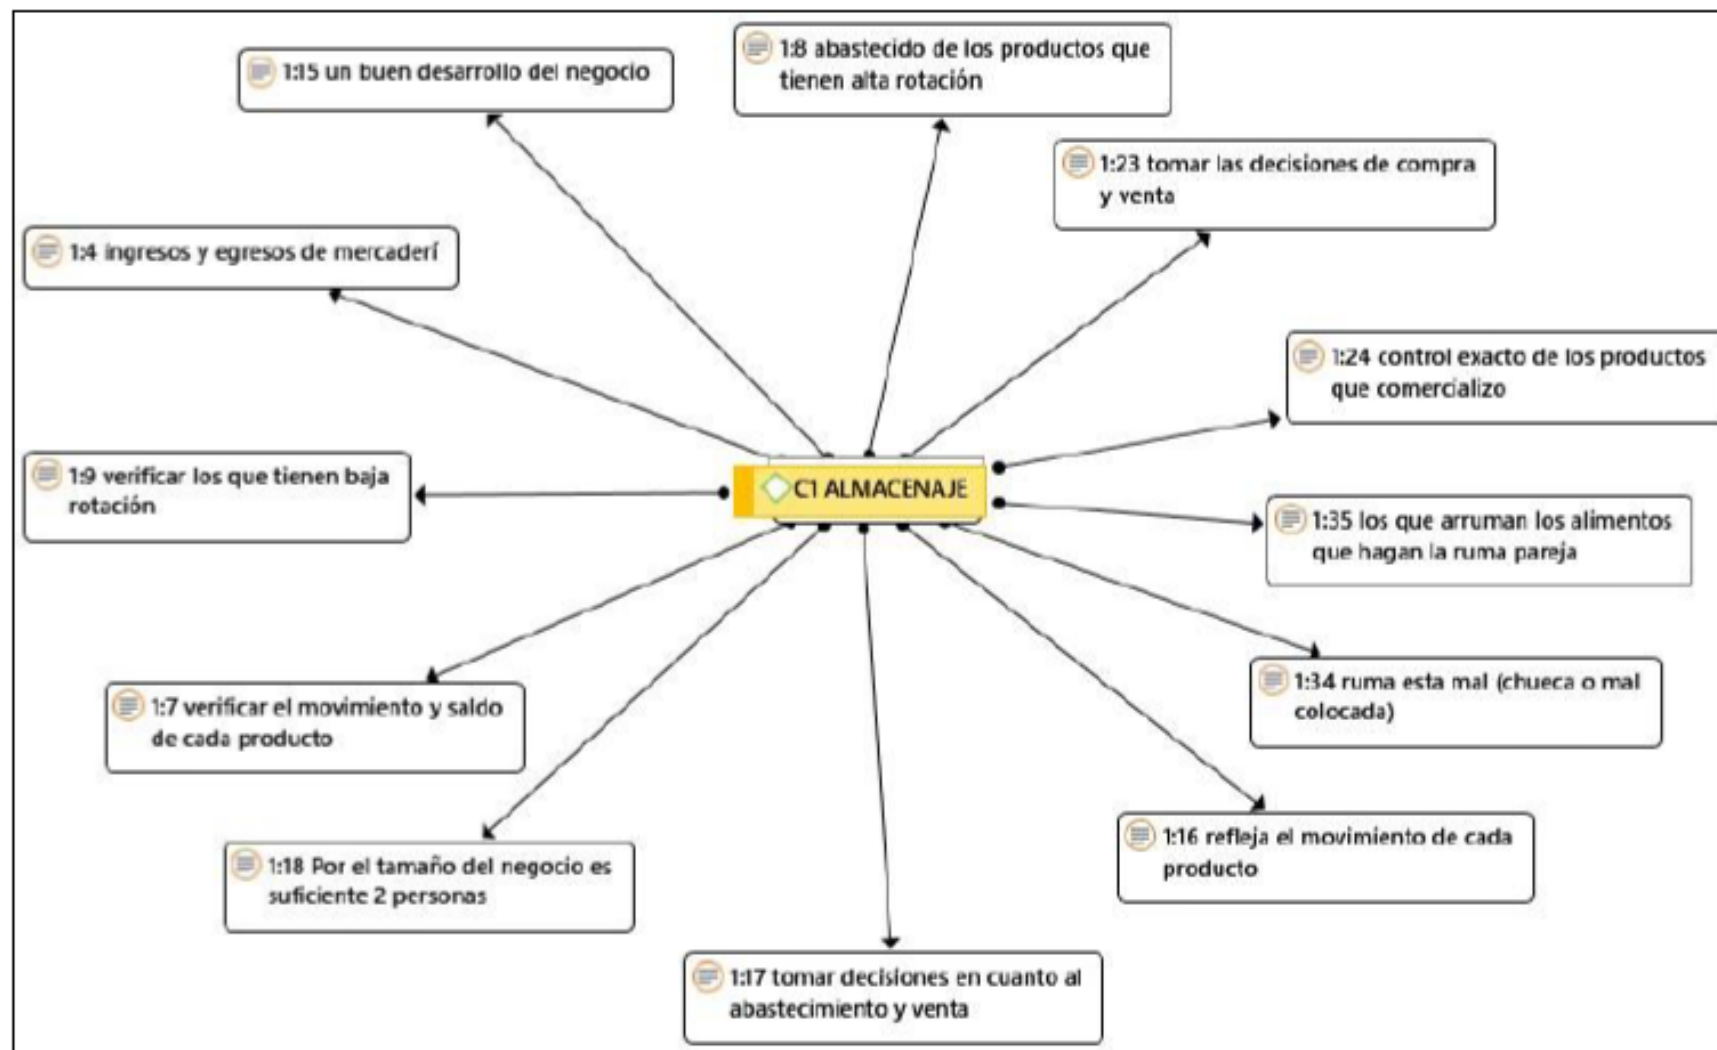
1:15 un buen desarrollo del negocio

1:8 abastecido de los productos que tienen alta rotación

1:23 tomar las decisiones de compra y venta

1:4 ingresos y egresos de mercaderí

1:24 control exacto de los productos que comercializo

1:9 verificar los que tienen baja rotación

C1 ALMACENAJE

1:35 los que arruman los alimentos que hagan la ruma pareja

1:34 ruma esta mal (chueca o mal colocada)

1:7 verificar el movimiento y saldo de cada producto

1:16 refleja el movimiento de cada producto

1:18 Por el tamaño del negocio es suficiente 2 personas

1:17 tomar decisiones en cuanto al abastecimiento y venta